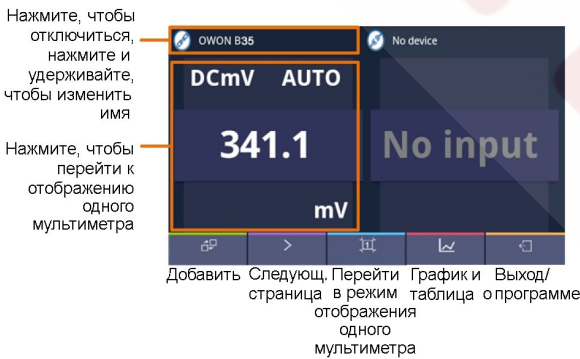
Нажмите, чтобы отключиться, нажмите и удерживайте, чтобы изменить имя

Нажмите, чтобы перейти к отображению одного мультиметра

OWON B35

No device

DCmV AUTO

341.1

mV

No input

Добавить

Следующ. страница

Перейти в режим отображения одного мультиметра

График и таблица

Выход/ о программе